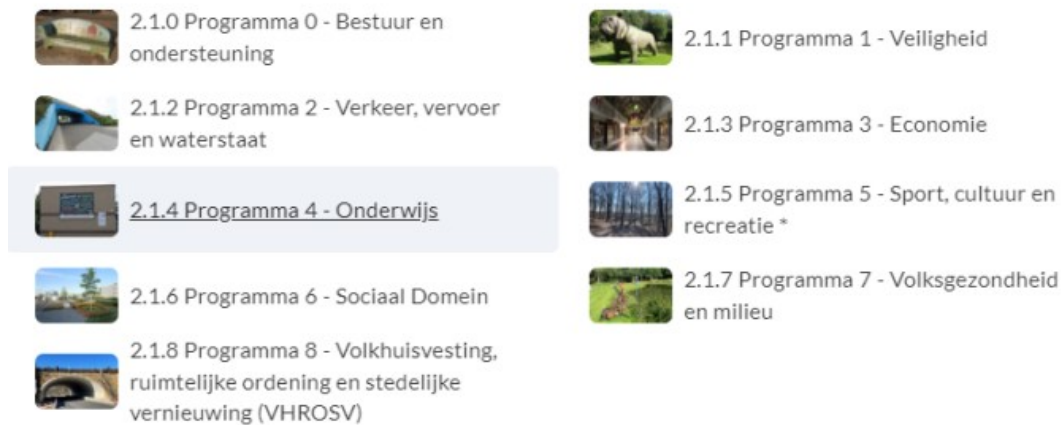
2.1.0 Programma 0 - Bestuur en ondersteuning

2.1.1 Programma 1 - Veiligheid

2.1.2 Programma 2 - Verkeer, vervoer en waterstaat

2.1.3 Programma 3 - Economie

2.1.4 Programma 4 - Onderwijs

2.1.5 Programma 5 - Sport, cultuur en recreatie *

2.1.6 Programma 6 - Sociaal Domein

2.1.7 Programma 7 - Volksgezondheid en milieu

2.1.8 Programma 8 - Volkhuisvesting, ruimtelijke ordening en stedelijke vernieuwing (VHROSV)